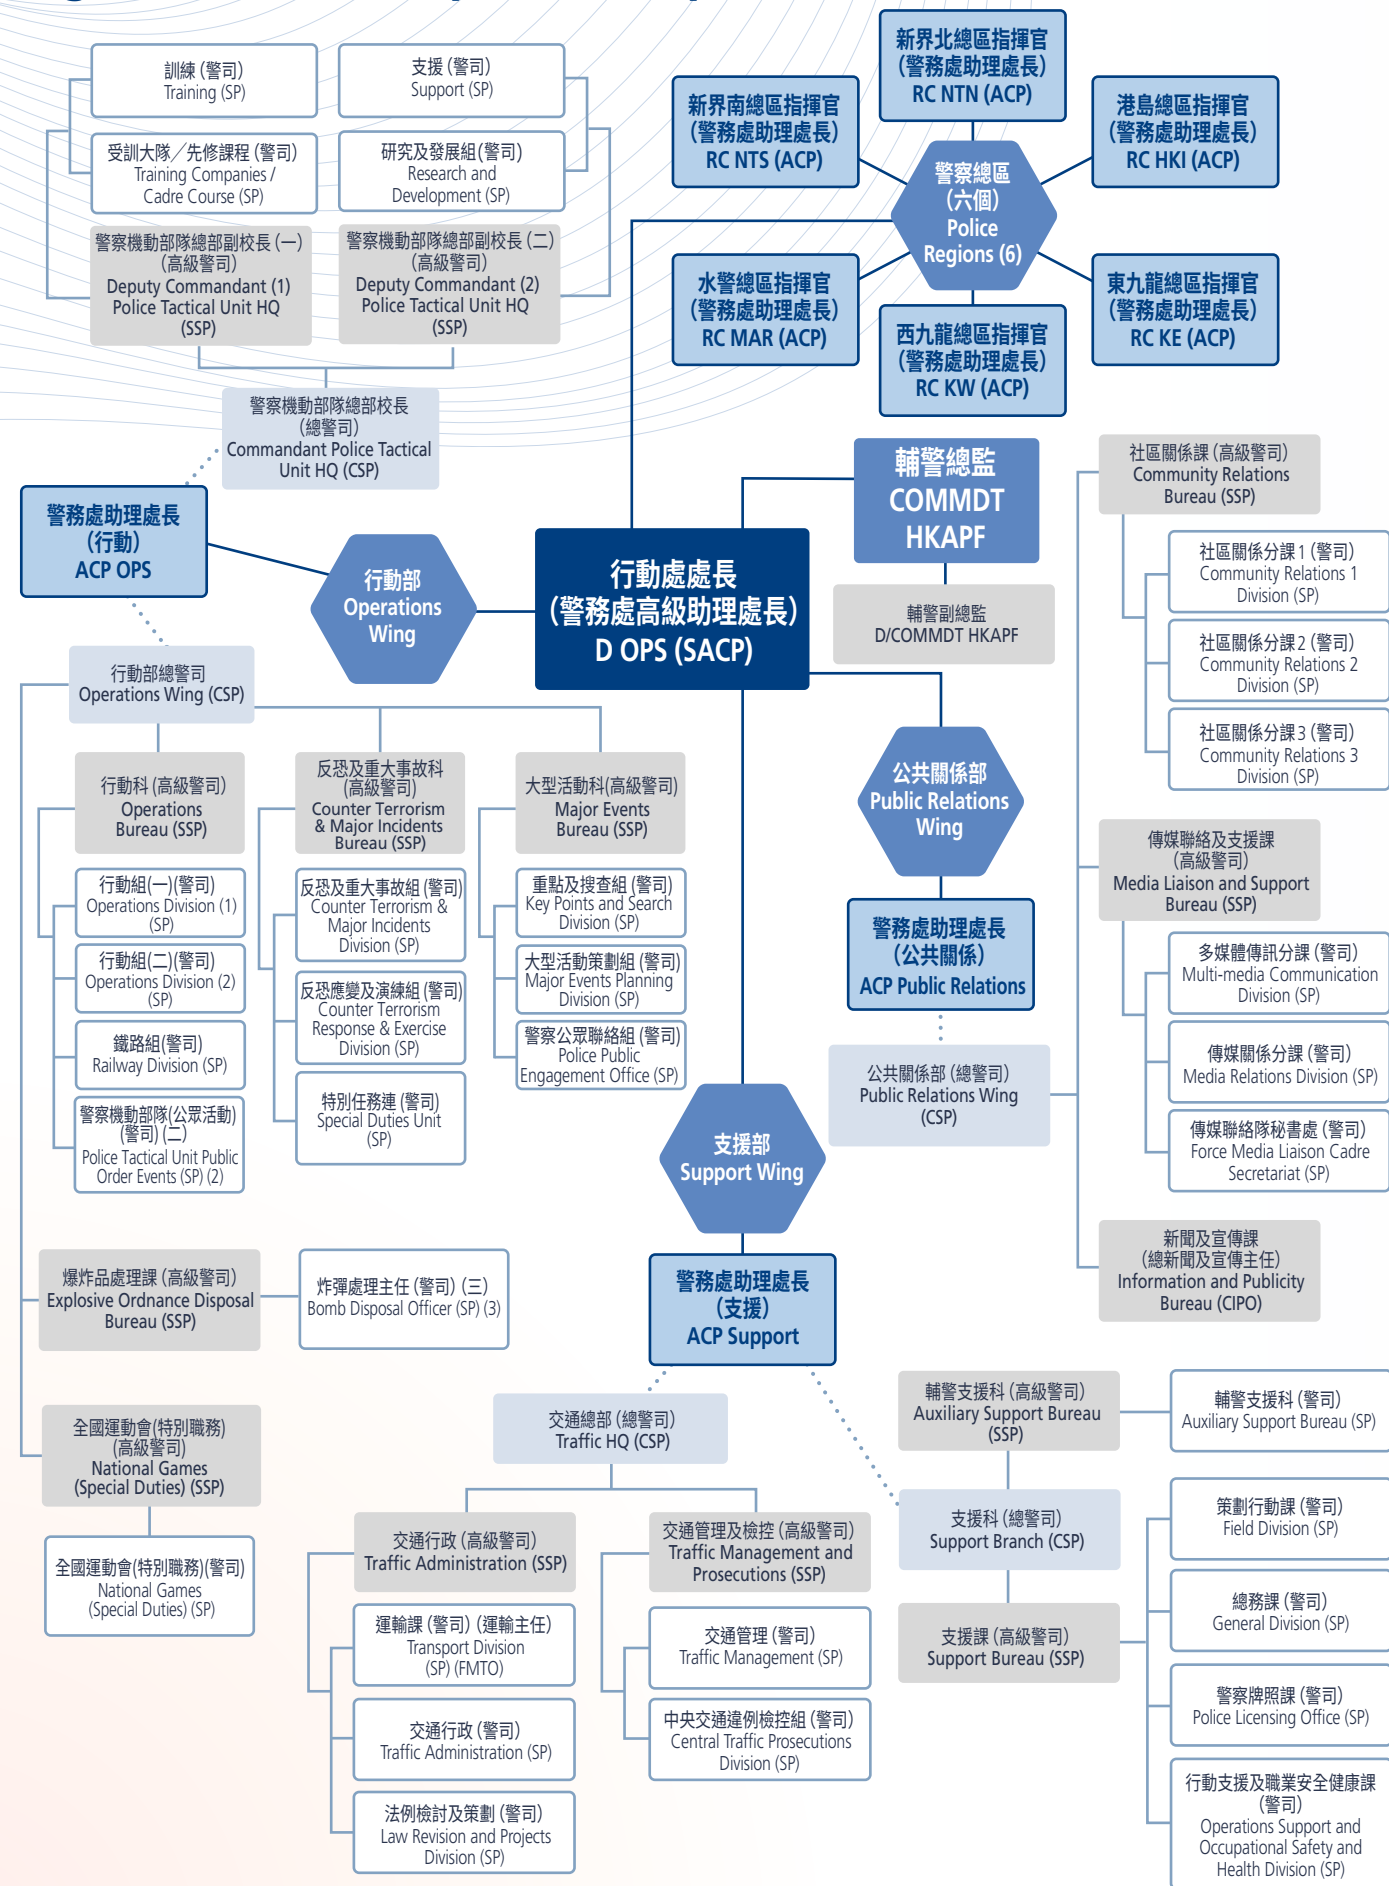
訓練 (警司)
Training (SP)

支援 (警司)
Support (SP)

受訓大隊／先修課程 (警司)
Training Companies / Cadre Course (SP)

研究及發展組(警司)
Research and Development (SP)

警察機動部隊總部副校長 (一) (高級警司)
Deputy Commandant (1) Police Tactical Unit HQ (SSP)

警察機動部隊總部副校長 (二) (高級警司)
Deputy Commandant (2) Police Tactical Unit HQ (SSP)

警察機動部隊總部校長 (總警司)
Commandant Police Tactical Unit HQ (CSP)

新界北總區指揮官 (警務處助理處長)
RC NTN (ACP)

新界南總區指揮官 (警務處助理處長)
RC NTS (ACP)

港島總區指揮官 (警務處助理處長)
RC HKI (ACP)

警察總區 (六個)
Police Regions (6)

水警總區指揮官 (警務處助理處長)
RC MAR (ACP)

東九龍總區指揮官 (警務處助理處長)
RC KE (ACP)

西九龍總區指揮官 (警務處助理處長)
RC KW (ACP)

警務處助理處長 (行動)
ACP OPS

行動部
Operations Wing

行動處處長 (警務處高級助理處長)
D OPS (SACP)

輔警總監
COMMDT HKAPF

輔警副總監
D/COMMDT HKAPF

社區關係課 (高級警司)
Community Relations Bureau (SSP)

社區關係分課 1 (警司)
Community Relations 1 Division (SP)

社區關係分課 2 (警司)
Community Relations 2 Division (SP)

社區關係分課 3 (警司)
Community Relations 3 Division (SP)

行動部總警司
Operations Wing (CSP)

行動科 (高級警司)
Operations Bureau (SSP)

反恐及重大事故科 (高級警司)
Counter Terrorism & Major Incidents Bureau (SSP)

大型活動科(高級警司)
Major Events Bureau (SSP)

公共關係部
Public Relations Wing

行動組(一)(警司)
Operations Division (1) (SP)

行動組(二)(警司)
Operations Division (2) (SP)

鐵路組(警司)
Railway Division (SP)

警察機動部隊(公眾活動)(警司) (二)
Police Tactical Unit Public Order Events (SP) (2)

反恐及重大事故組 (警司)
Counter Terrorism & Major Incidents Division (SP)

反恐應變及演練組 (警司)
Counter Terrorism Response & Exercise Division (SP)

特別任務連 (警司)
Special Duties Unit (SP)

重點及搜查組 (警司)
Key Points and Search Division (SP)

大型活動策劃組 (警司)
Major Events Planning Division (SP)

警察公眾聯絡組 (警司)
Police Public Engagement Office (SP)

傳媒聯絡及支援課 (高級警司)
Media Liaison and Support Bureau (SSP)

警務處助理處長 (公共關係)
ACP Public Relations

多媒體傳訊分課 (警司)
Multi-media Communication Division (SP)

公共關係部 (總警司)
Public Relations Wing (CSP)

傳媒關係分課 (警司)
Media Relations Division (SP)

傳媒聯絡隊秘書處 (警司)
Force Media Liaison Cadre Secretariat (SP)

支援部
Support Wing

新聞及宣傳課 (總新聞及宣傳主任)
Information and Publicity Bureau (CIPO)

爆炸品處理課 (高級警司)
Explosive Ordnance Disposal Bureau (SSP)

炸彈處理主任 (警司) (三)
Bomb Disposal Officer (SP) (3)

警務處助理處長 (支援)
ACP Support

全國運動會(特別職務) (高級警司)
National Games (Special Duties) (SSP)

交通總部 (總警司)
Traffic HQ (CSP)

輔警支援科 (高級警司)
Auxiliary Support Bureau (SSP)

輔警支援科 (警司)
Auxiliary Support Bureau (SP)

全國運動會(特別職務)(警司)
National Games (Special Duties) (SP)

交通行政 (高級警司)
Traffic Administration (SSP)

交通管理及檢控 (高級警司)
Traffic Management and Prosecutions (SSP)

支援科 (總警司)
Support Branch (CSP)

策劃行動課 (警司)
Field Division (SP)

運輸課 (警司) (運輸主任)
Transport Division (SP) (FMTO)

交通管理 (警司)
Traffic Management (SP)

支援課 (高級警司)
Support Bureau (SSP)

總務課 (警司)
General Division (SP)

交通行政 (警司)
Traffic Administration (SP)

中央交通違例檢控組 (警司)
Central Traffic Prosecutions Division (SP)

警察牌照課 (警司)
Police Licensing Office (SP)

法例檢討及策劃 (警司)
Law Revision and Projects Division (SP)

行動支援及職業安全健康課 (警司)
Operations Support and Occupational Safety and Health Division (SP)